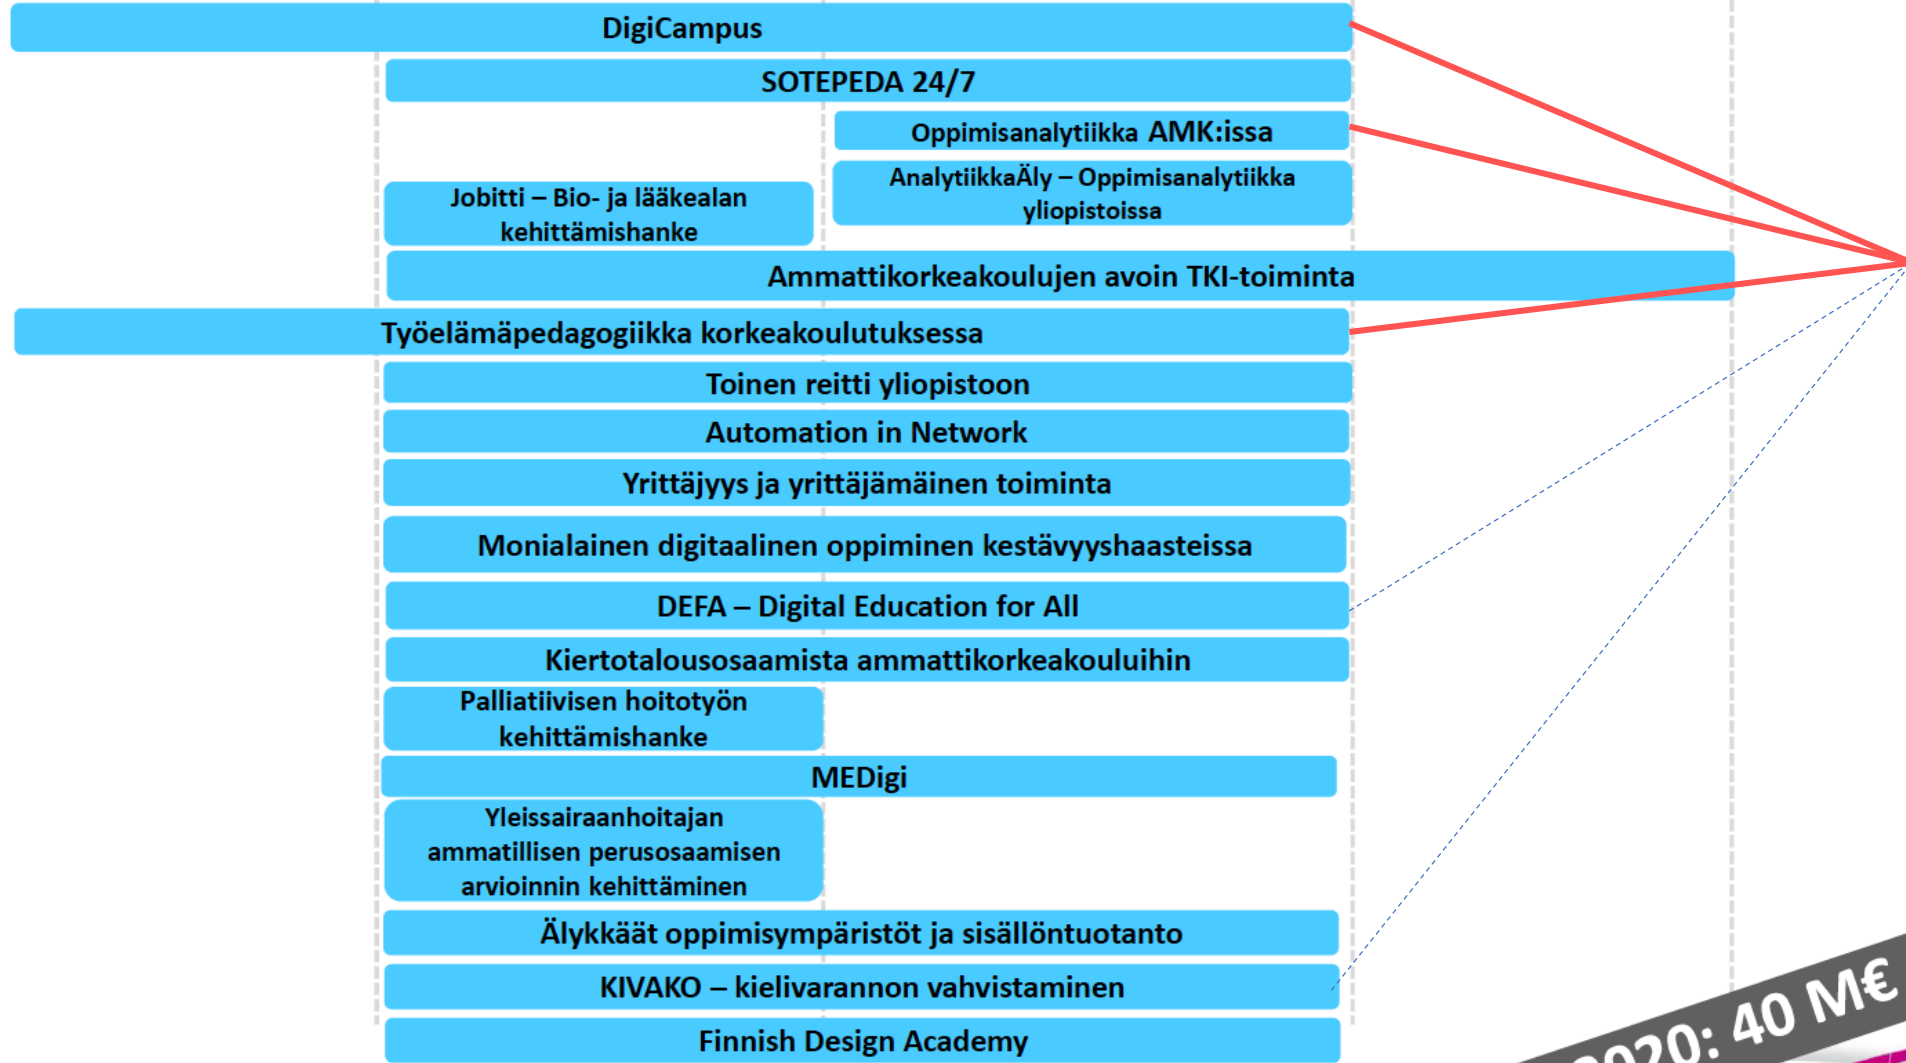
DigiCampus

SOTEPEDA 24/7

Oppimisanalytiikka AMK:issa

AnalytiikkaÄly – Oppimisanalytiikka yliopistoissa

Jobitti – Bio- ja lääkealan kehittämishanke

Ammattikorkeakoulujen avoin TKI-toiminta

Työelämäpedagogiikka korkeakoulutuksessa

Toinen reitti yliopistoon

Automation in Network

Yrittäjyys ja yrittäjämäinen toiminta

Monialainen digitaalinen oppiminen kestävyyshaasteissa

DEFA – Digital Education for All

Kiertotalousosaamista ammattikorkeakouluihin

Palliatiivisen hoitotyön kehittämishanke

MEDigi

Yleissairaanhoitajan ammatillisen perusosaamisen arvioinnin kehittäminen

Älykkäät oppimisympäristöt ja sisällöntuotanto

KIVAKO – kielivarannon vahvistaminen

Finnish Design Academy

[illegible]020: 40 M€